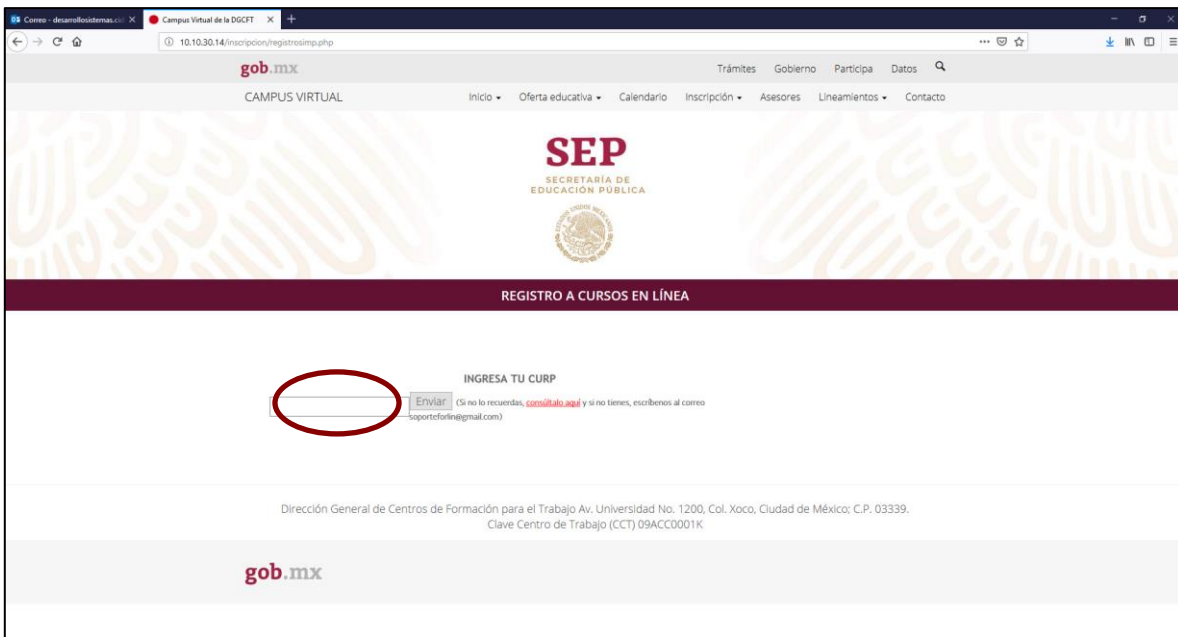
Correo - desarrollosistemas.c ×   Campus Virtual de la DGCFT ×   +

10.10.30.14/inscripcion/registrosimp.php

gob.mx   Trámites   Gobierno   Participa   Datos

CAMPUS VIRTUAL   Inicio ▾   Oferta educativa ▾   Calendario   Inscripción ▾   Asesores   Lineamientos ▾   Contacto

SEP
SECRETARÍA DE EDUCACIÓN PÚBLICA

REGISTRO A CURSOS EN LÍNEA

INGRESA TU CURP

Enviar (Si no lo recuerdas, consúltalo aquí y si no tienes, escríbenos al correo soporteforlin@gmail.com)

Dirección General de Centros de Formación para el Trabajo Av. Universidad No. 1200, Col. Xoco, Ciudad de México; C.P. 03339.
Clave Centro de Trabajo (CCT) 09ACC0001K

gob.mx